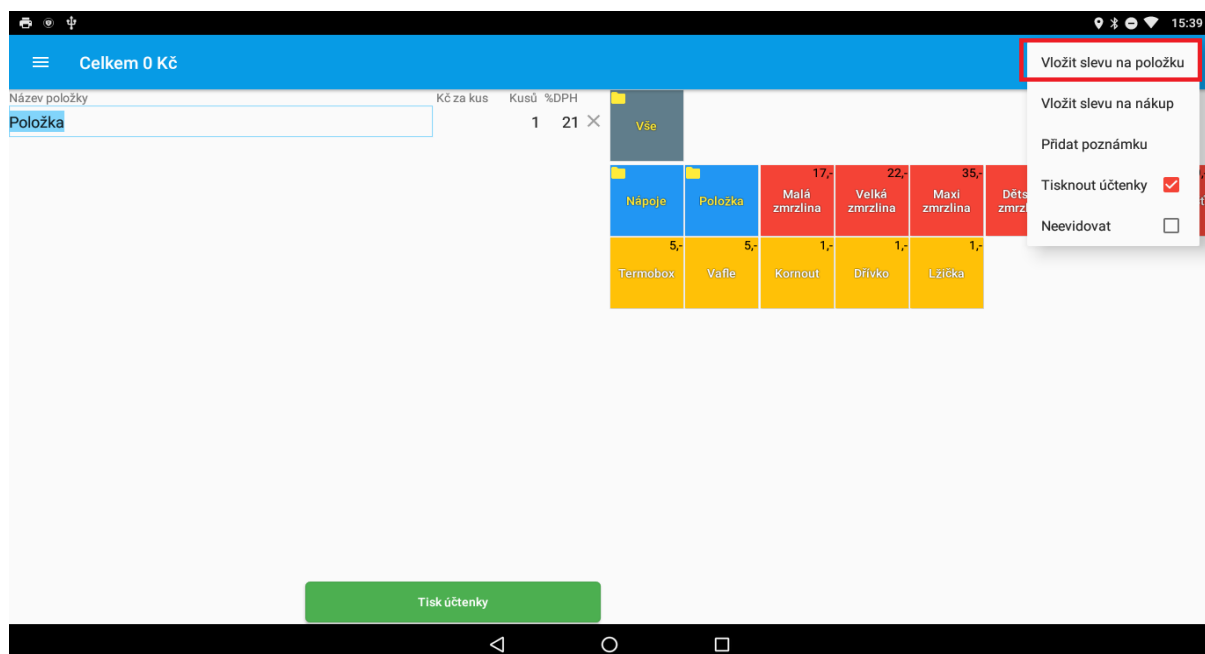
15:39

Celkem 0 Kč

Název položky
Položka

Kč za kus Kusů %DPH
1 21 ×

Vše

Nápoje
Položka
17,-
Malá zmrzlina
22,-
Velká zmrzlina
35,-
Maxi zmrzlina
Děts zmrz

5,-
Termobox
5,-
Vafle
1,-
Kornout
1,-
Dřívko
1,-
Lžička

Vložit slevu na položku
Vložit slevu na nákup
Přidat poznámku
Tisknout účtenky
Neevidovat

Tisk účtenky